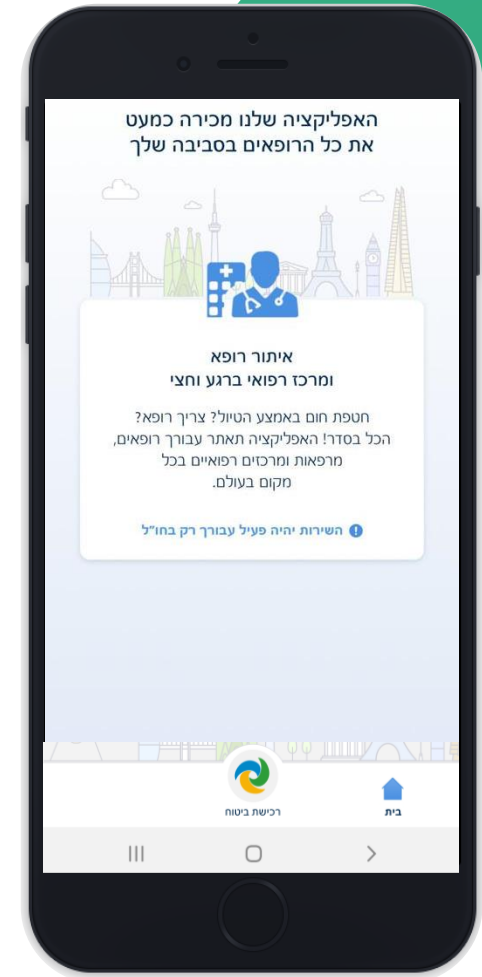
האפליקציה שלנו מכירה כמעט את כל הרופאים בסביבה שלך

איתור רופא ומרכז רפואי ברגע וחצי

חטפת חום באמצע הטיול? צריך רופא? הכל בסדר! האפליקציה תאתר עבורך רופאים, מרפאות ומרכזים רפואיים בכל מקום בעולם.

השירות יהיה פעיל עבורך רק בחו"ל

רכישת ביטוח

בית